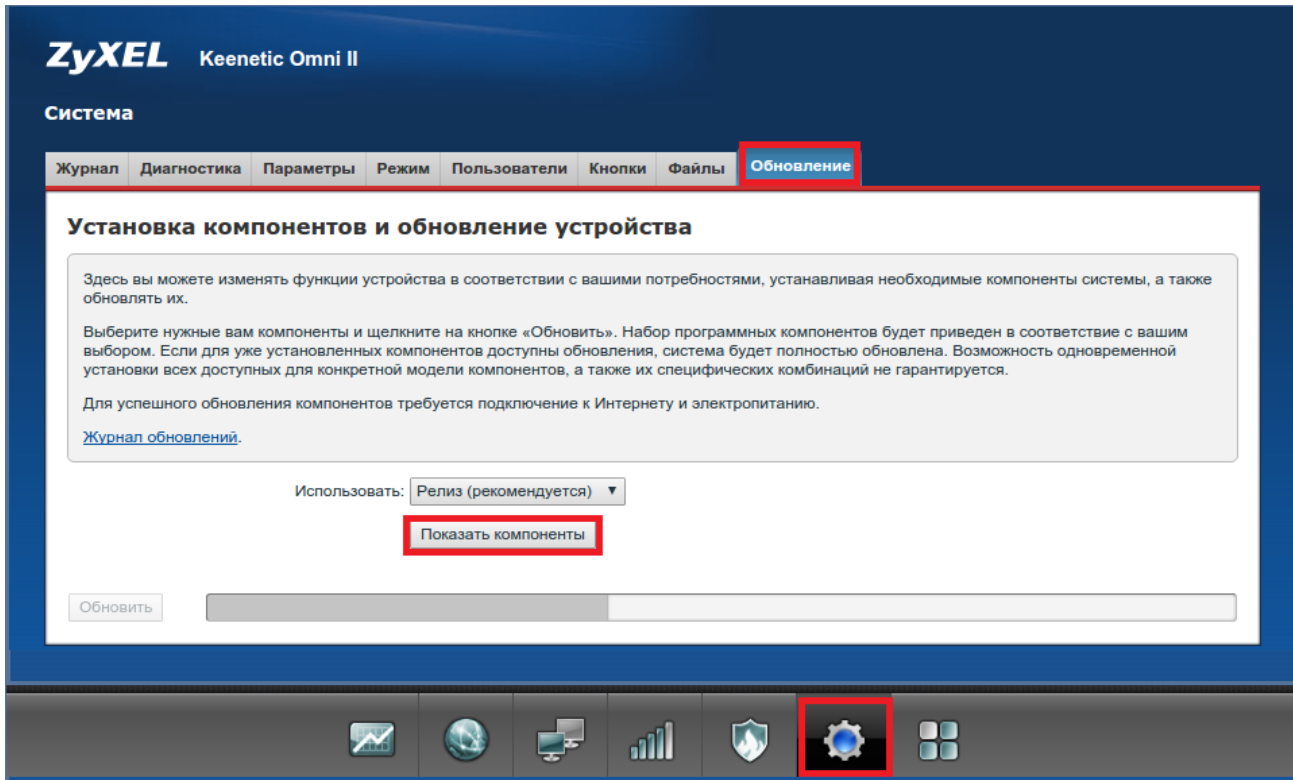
ZyXEL Keenetic Omni II

Система

Журнал | Диагностика | Параметры | Режим | Пользователи | Кнопки | Файлы | Обновление

Установка компонентов и обновление устройства

Здесь вы можете изменять функции устройства в соответствии с вашими потребностями, устанавливая необходимые компоненты системы, а также обновлять их.

Выберите нужные вам компоненты и щелкните на кнопке «Обновить». Набор программных компонентов будет приведен в соответствие с вашим выбором. Если для уже установленных компонентов доступны обновления, система будет полностью обновлена. Возможность одновременной установки всех доступных для конкретной модели компонентов, а также их специфических комбинаций не гарантируется.

Для успешного обновления компонентов требуется подключение к Интернету и электропитанию.

Журнал обновлений.

Использовать: Релиз (рекомендуется)

Показать компоненты

Обновить